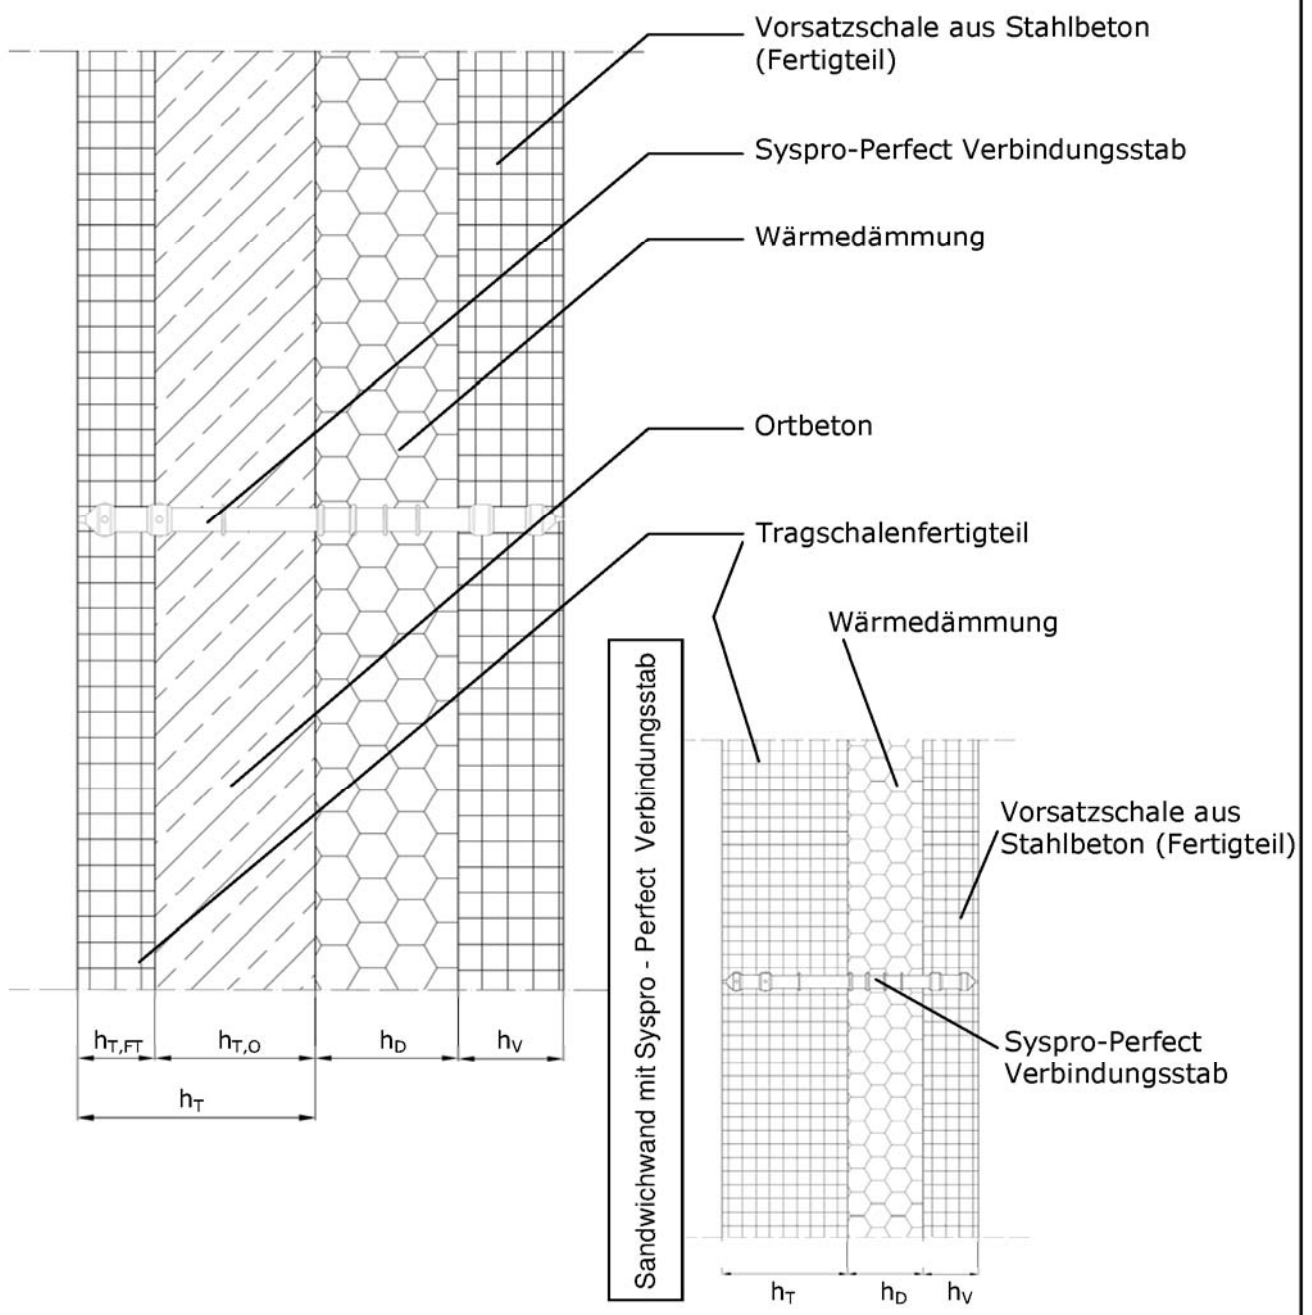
Vorsatzschale aus Stahlbeton (Fertigteil)

Syspro-Perfect Verbindungsstab

Wärmedämmung

Ortbeton

Tragschalenfertigteil

Wärmedämmung

Sandwichwand mit Syspro - Perfect Verbindungsstab

Vorsatzschale aus Stahlbeton (Fertigteil)

Syspro-Perfect Verbindungsstab

$h_{T,FT}$ $h_{T,O}$ $h_D$ $h_V$

$h_T$

$h_T$ $h_D$ $h_V$